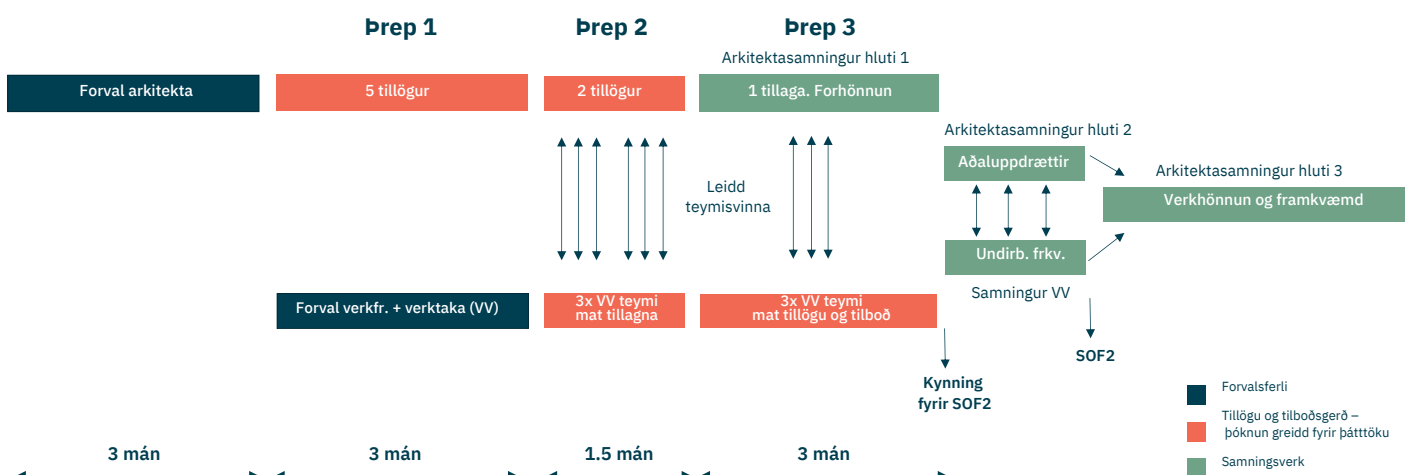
Þrep 1

Þrep 2

Þrep 3

Arkitektasamningur hluti 1

Forval arkitekta

5 tillögur

2 tillögur

1 tillaga. Forhönnun

Arkitektasamningur hluti 2

Aðaluppdrættir

Arkitektasamningur hluti 3

Verkhönnun og framkvæmd

Leidd teymisvinna

Undirb. frkv.

Samningur VV

Forval verkfr. + verktaka (VV)

3x VV teymi mat tillagna

3x VV teymi mat tillögu og tilboð

SOF2

Kynning fyrir SOF2

Forvalsferli

Tillögu og tilboðsgerð – þóknun greidd fyrir þátttöku

Samningsverk

3 mán

3 mán

1.5 mán

3 mán